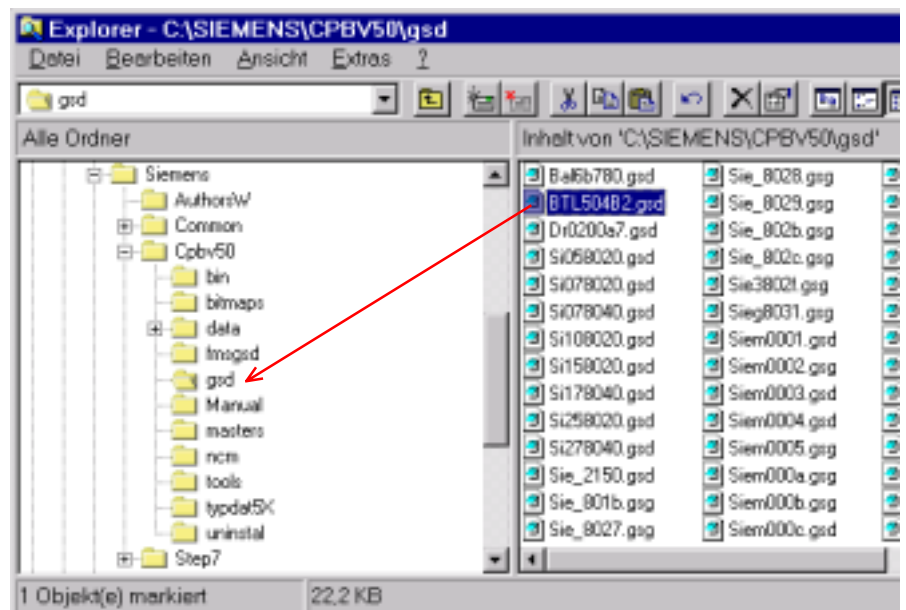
Explorer - C:\SIEMENS\CPBV50\gsd

Datei Bearbeiten Ansicht Extras ?

gsd

Alle Ordner

Siemens
AuthorsW
Common
Cpbv50
bin
bitmaps
data
fmsgsd
gsd
Manual
masters
ncm
tools
typdat5X
uninstal
Step7

Inhalt von 'C:\SIEMENS\CPBV50\gsd'

Bal6b780.gsd
BTL504B2.gsd
Dr0200a7.gsd
Si058020.gsd
Si078020.gsd
Si078040.gsd
Si108020.gsd
Si158020.gsd
Si178040.gsd
Si258020.gsd
Si278040.gsd
Sie_2150.gsd
Sie_801b.gsg
Sie_8027.gsg
Sie_8028.gsg
Sie_8029.gsg
Sie_802b.gsg
Sie_802c.gsg
Sie3802f.gsg
Sieg8031.gsg
Siem0001.gsd
Siem0002.gsd
Siem0003.gsd
Siem0004.gsd
Siem0005.gsg
Siem000a.gsd
Siem000b.gsg
Siem000c.gsd

1 Objekt(e) markiert
22,2 KB